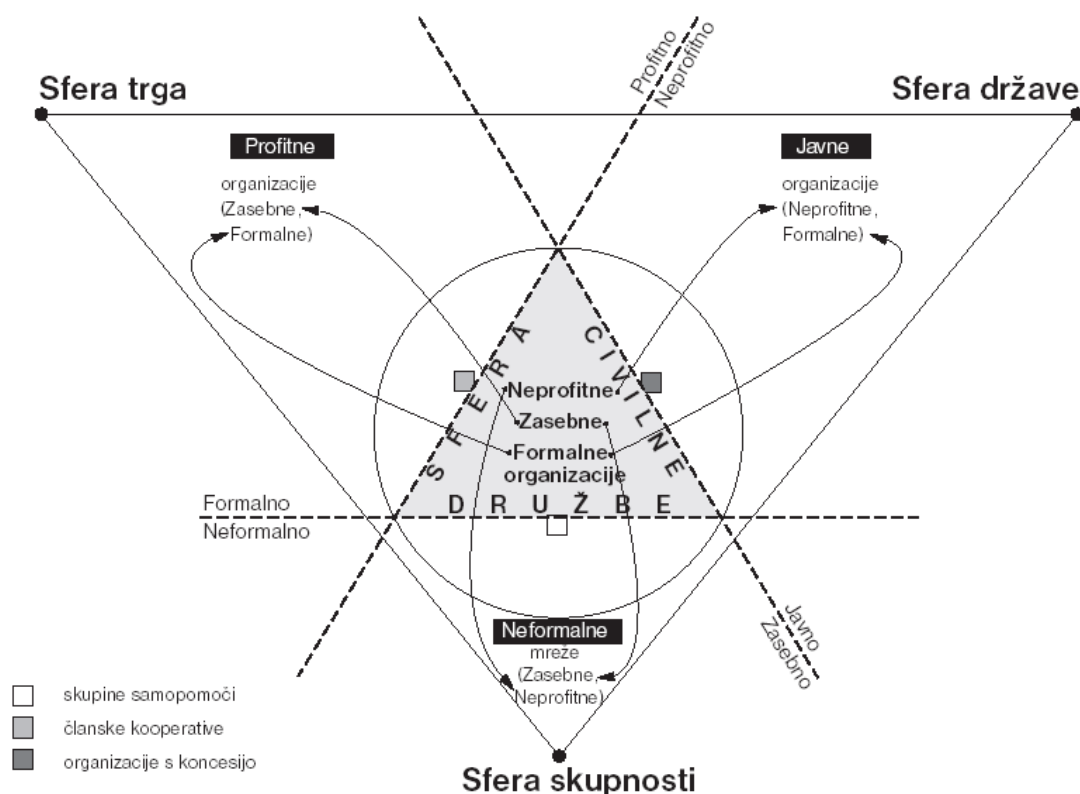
Sfera trga

Profitno
Neprofitno

Sfera države

Profitne
organizacije
(Zasebne,
Formalne)

Javne
organizacije
(Neprofitne,
Formalne)

SFERA CIVILNE DRUŽBE

Neprofitne
Zasebne
Formalne
organizacije

Formalno
Neformalno

Javno
Zasebno

Neformalne
mreže
(Zasebne,
Neprofitne)

skupine samopomoči
članske kooperative
organizacije s koncesijo

Sfera skupnosti